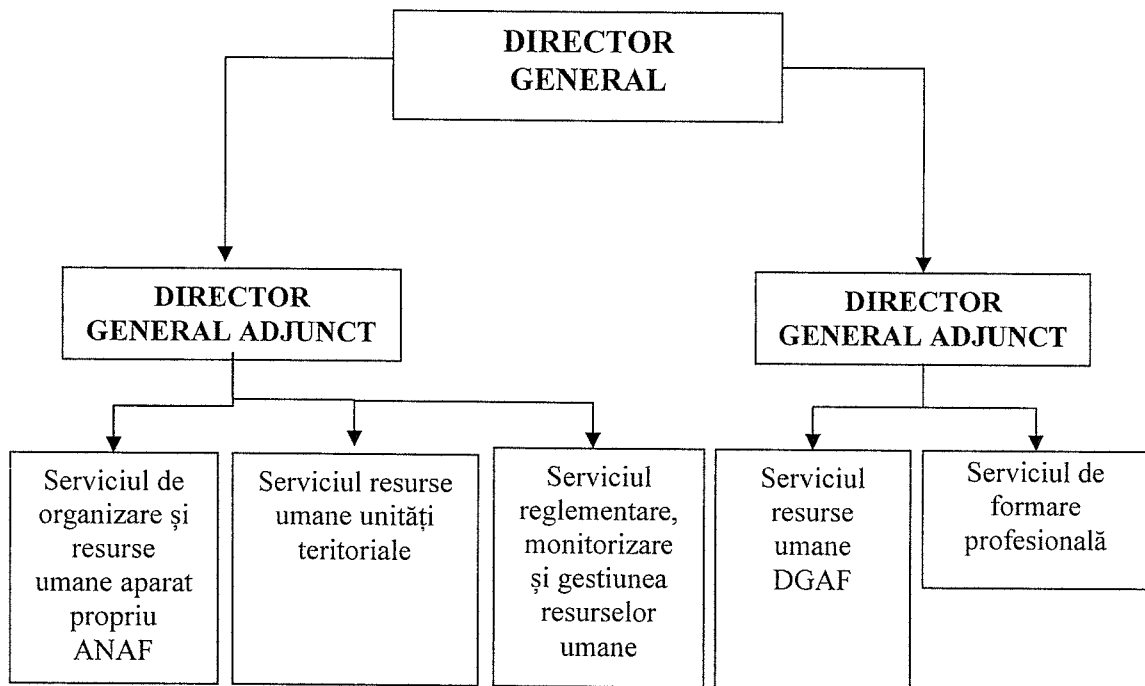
DIRECTOR GENERAL

DIRECTOR GENERAL ADJUNCT

DIRECTOR GENERAL ADJUNCT

Serviciul de organizare și resurse umane aparat propriu ANAF

Serviciul resurse umane unități teritoriale

Serviciul reglementare, monitorizare și gestiunea resurselor umane

Serviciul resurse umane DGAF

Serviciul de formare profesională